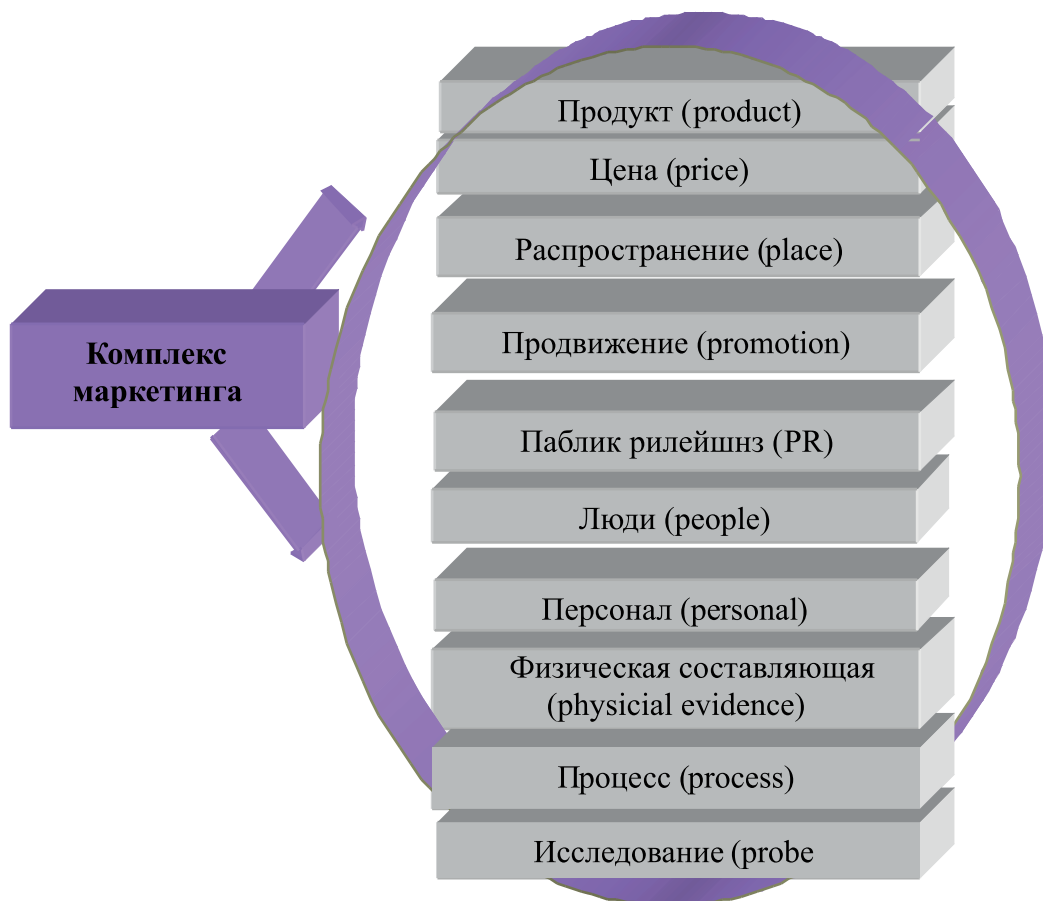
Комплекс маркетинга

Продукт (product)

Цена (price)

Распространение (place)

Продвижение (promotion)

Паблик рилейшнз (PR)

Люди (people)

Персонал (personal)

Физическая составляющая (physicial evidence)

Процесс (process)

Исследование (probe